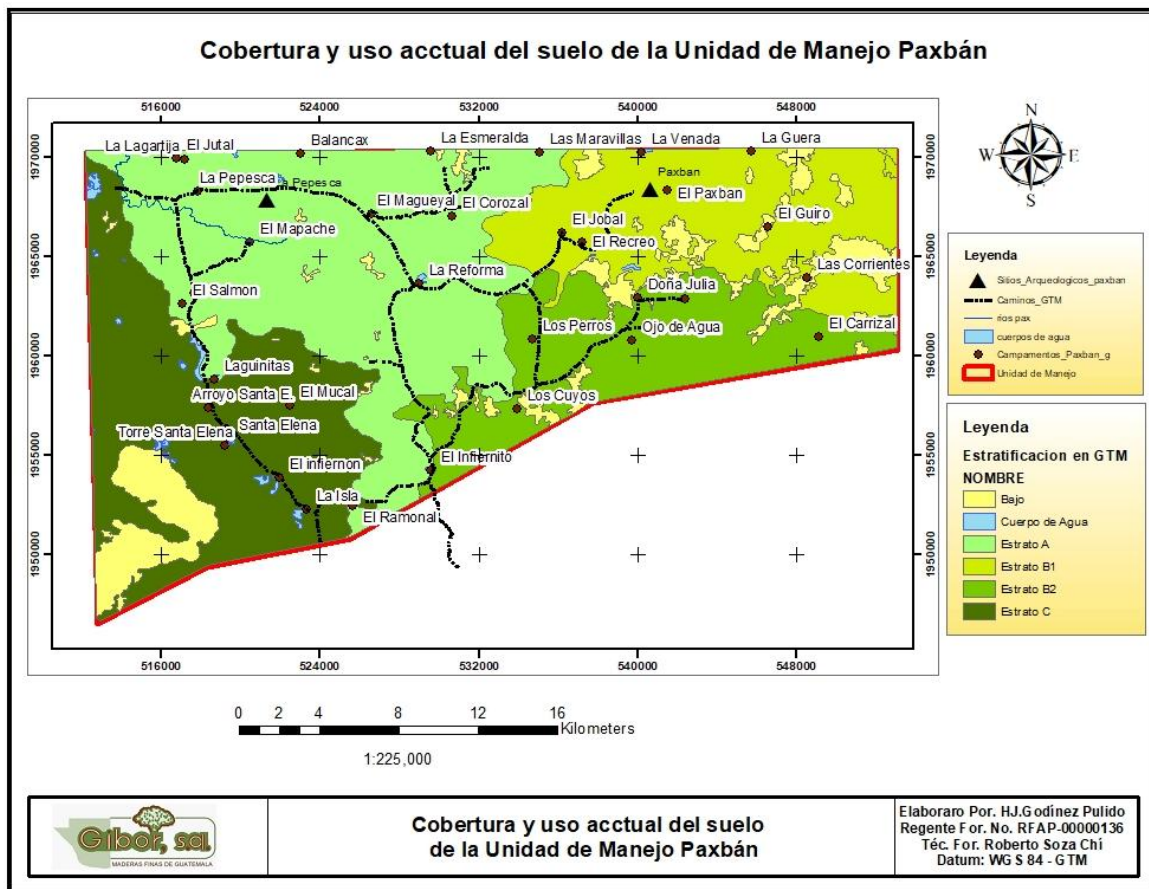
Cobertura y uso acctual del suelo de la Unidad de Manejo Paxbán

516000 524000 532000 540000 548000

1970000
1965000
1960000
1955000
1950000

La Lagartija El Jutal Balancax La Esmeralda Las Maravillas La Venada La Guera
La Pepesca Pepesca
Paxban
El Paxban
El Magueyal El Corozal
El Mapache
El Jobal
El Guiro
El Recreo
La Reforma
Las Corrientes
El Salmon
Doña Julia
Los Perros
Ojo de Agua
El Carrizal
Laguinitas
Arroyo Santa E. El Mucal
Los Cuyos
Santa Elena
Torre Santa Elena
El infiernon
El Infiernito
La Isla
El Ramonal

N
W E
S

Leyenda
Sitios_Arqueologicos_paxban
Caminos_GTM
rios pax
cuerpos de agua
Campamentos_Paxban_g
Unidad de Manejo

Leyenda
Estratificacion en GTM
NOMBRE
Bajo
Cuerpo de Agua
Estrato A
Estrato B1
Estrato B2
Estrato C

0 2 4 8 12 16 Kilometers

1:225,000

Gibor, sa
MADERAS FINAS DE GUATEMALA

Cobertura y uso acctual del suelo de la Unidad de Manejo Paxbán

Elaboraro Por. HJ.Godínez Pulido
Regente For. No. RFAP-00000136
Téc. For. Roberto Soza Chí
Datum: WGS 84 - GTM